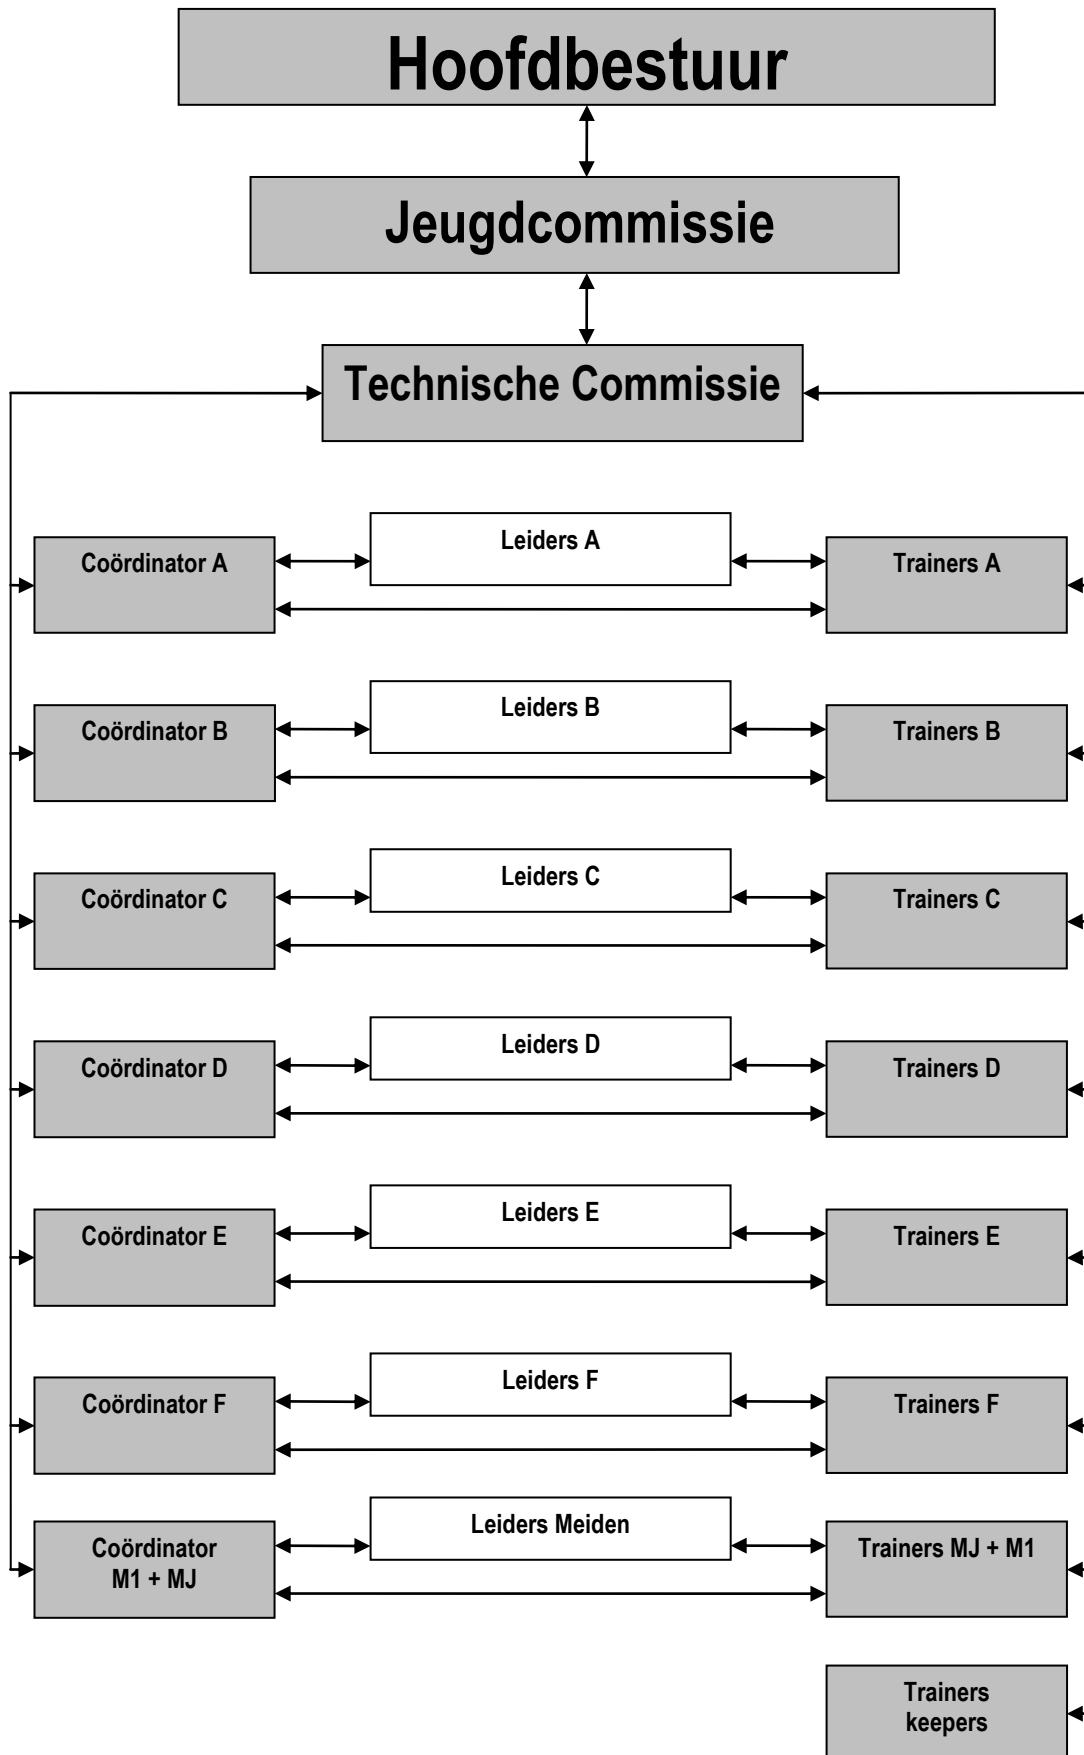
Hoofdbestuur

Jeugdcommissie

Technische Commissie

Leiders A

Coördinator A

Trainers A

Leiders B

Coördinator B

Trainers B

Leiders C

Coördinator C

Trainers C

Leiders D

Coördinator D

Trainers D

Leiders E

Coördinator E

Trainers E

Leiders F

Coördinator F

Trainers F

Leiders Meiden

Coördinator M1 + MJ

Trainers MJ + M1

Trainers keepers